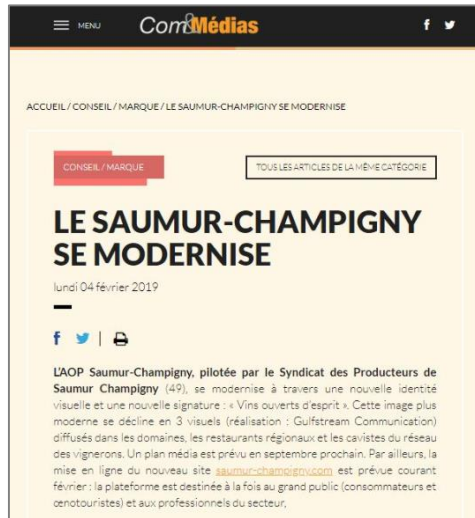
MENU Com&Médias f

ACCUEIL / CONSEIL / MARQUE / LE SAUMUR-CHAMPIGNY SE MODERNISE

CONSEIL / MARQUE

TOUS LES ARTICLES DE LA MÊME CATÉGORIE

LE SAUMUR-CHAMPIGNY SE MODERNISE

lundi 04 février 2019

L'AOP Saumur-Champigny, pilotée par le Syndicat des Producteurs de Saumur Champigny (49), se modernise à travers une nouvelle identité visuelle et une nouvelle signature : « Vins ouverts d'esprit ». Cette image plus moderne se décline en 3 visuels (réalisation : Gulfstream Communication) diffusés dans les domaines, les restaurants régionaux et les cavistes du réseau des vignerons. Un plan média est prévu en septembre prochain. Par ailleurs, la mise en ligne du nouveau site saumur-champigny.com est prévue courant février : la plateforme est destinée à la fois au grand public (consommateurs et œnotouristes) et aux professionnels du secteur,